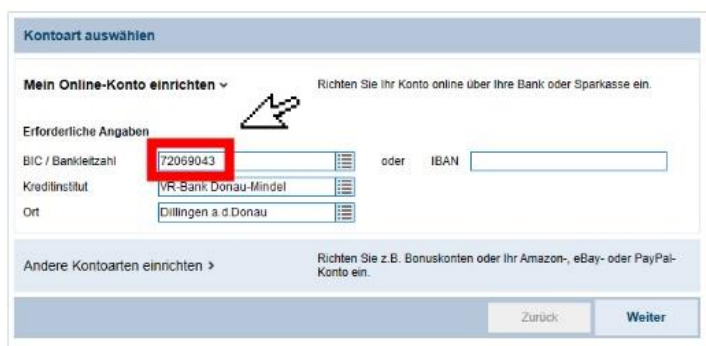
Kontoart auswählen

Mein Online-Konto einrichten ⌄

Richten Sie Ihr Konto online über Ihre Bank oder Sparkasse ein.

Erforderliche Angaben

BIC / Bankleitzahl 72069043 oder IBAN

Kreditinstitut VR-Bank Donau-Mindel

Ort Dillingen a.d.Donau

Andere Kontoarten einrichten >

Richten Sie z.B. Bonuskonten oder Ihr Amazon-, eBay- oder PayPal-Konto ein.

Zurück

Weiter